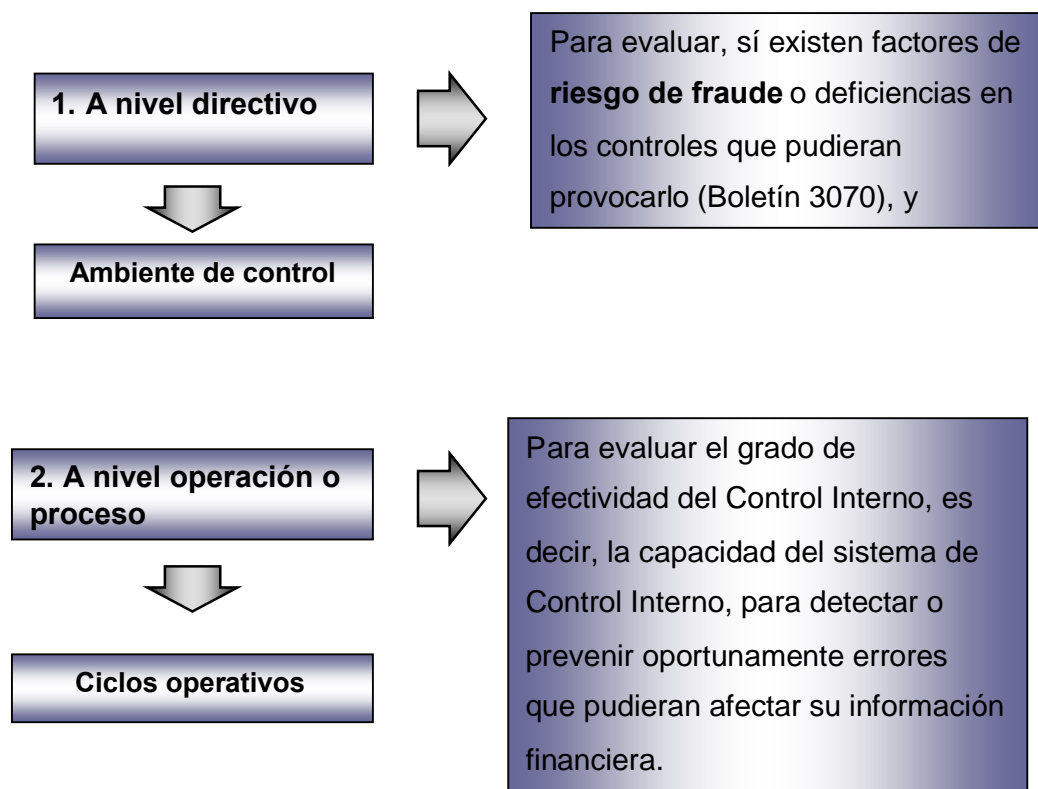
1. A nivel directivo

Para evaluar, sí existen factores de **riesgo de fraude** o deficiencias en los controles que pudieran provocarlo (Boletín 3070), y

Ambiente de control

2. A nivel operación o proceso

Para evaluar el grado de efectividad del Control Interno, es decir, la capacidad del sistema de Control Interno, para detectar o prevenir oportunamente errores que pudieran afectar su información financiera.

Ciclos operativos